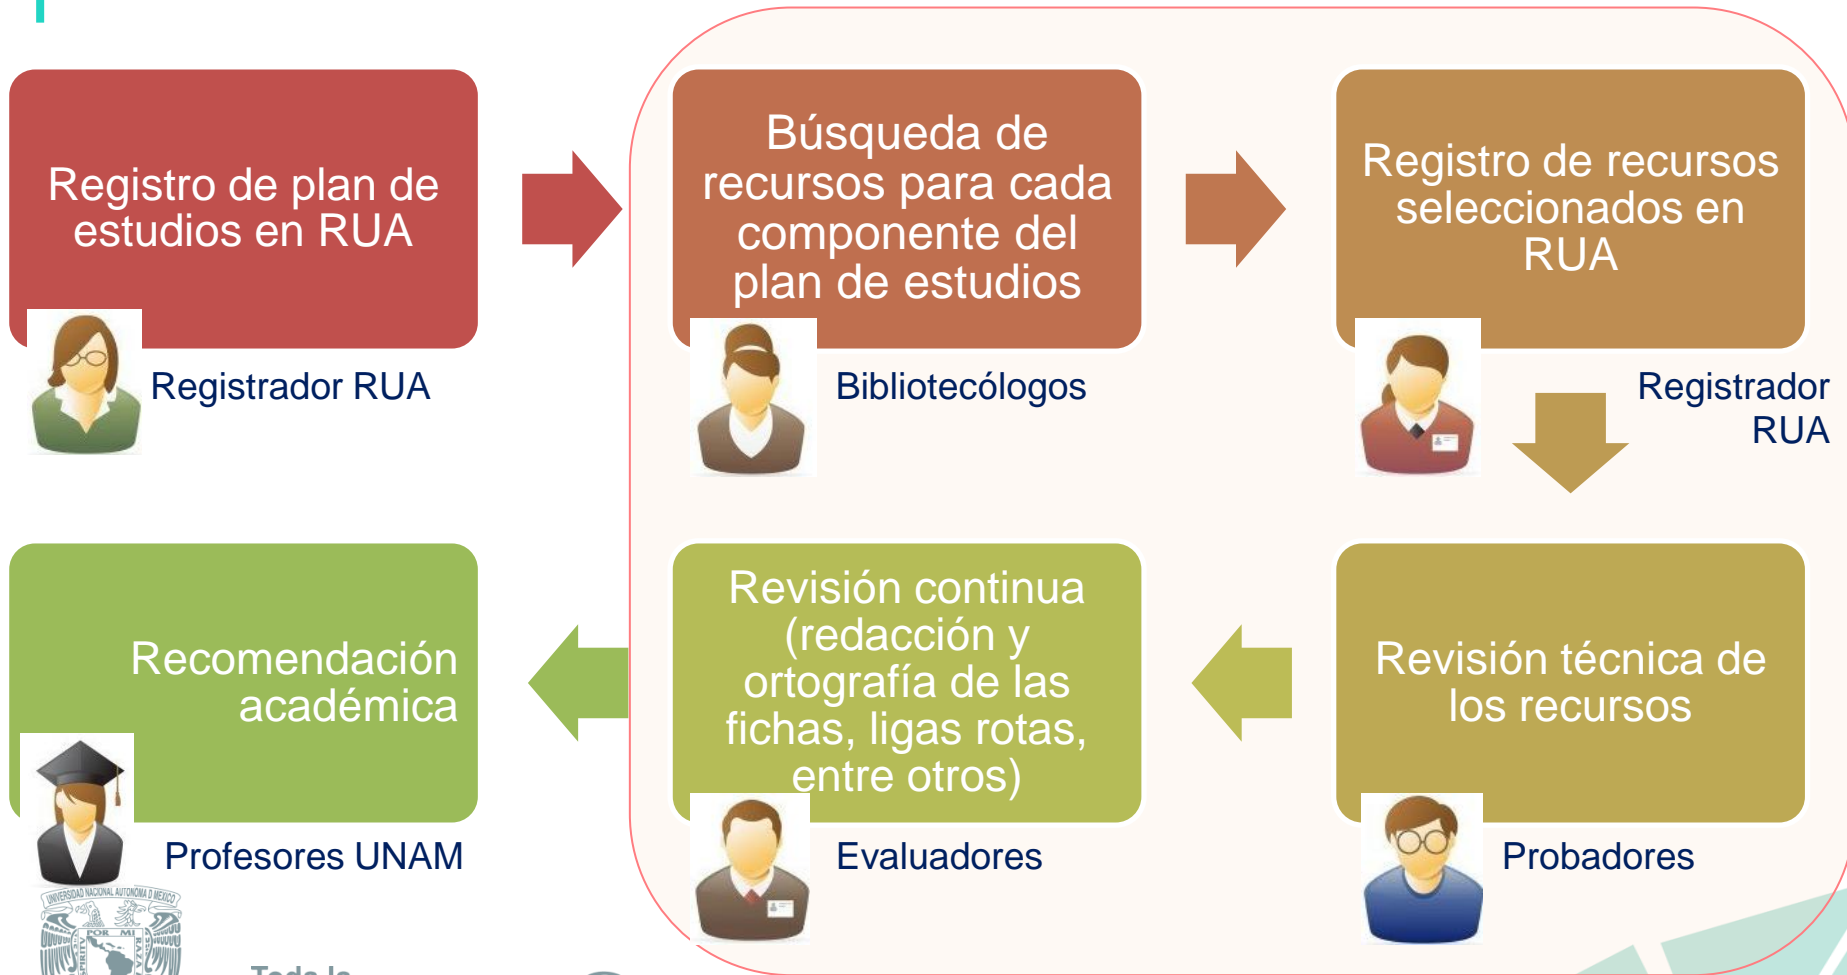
Registro de plan de estudios en RUA

Registrador RUA

Búsqueda de recursos para cada componente del plan de estudios

Bibliotecólogos

Registro de recursos seleccionados en RUA

Registrador RUA

Revisión técnica de los recursos

Probadores

Revisión continua (redacción y ortografía de las fichas, ligas rotas, entre otros)

Evaluadores

Recomendación académica

Profesores UNAM

UNIVERSIDAD NACIONAL AUTÓNOMA DE MÉXICO
POR MI RAZA HABLARÁ EL ESPÍRITU

Toda la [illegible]